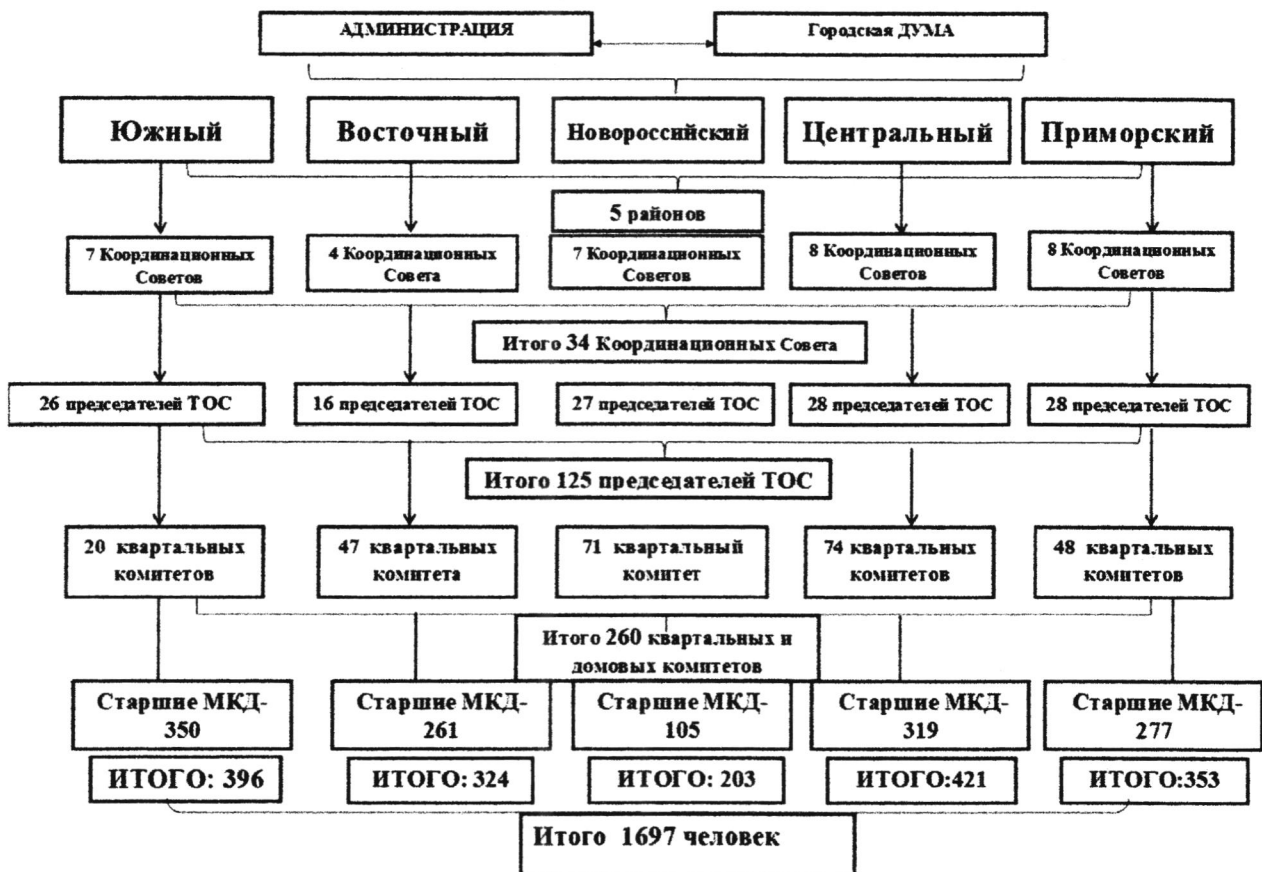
АДМИНИСТРАЦИЯ

Городская ДУМА

Южный

Восточный

Новороссийский

Центральный

Приморский

5 районов

7 Координационных Советов

4 Координационных Совета

7 Координационных Советов

8 Координационных Советов

8 Координационных Советов

Итого 34 Координационных Совета

26 председателей ТОС

16 председателей ТОС

27 председателей ТОС

28 председателей ТОС

28 председателей ТОС

Итого 125 председателей ТОС

20 квартальных комитетов

47 квартальных комитета

71 квартальный комитет

74 квартальных комитетов

48 квартальных комитетов

Итого 260 квартальных и домовых комитетов

Старшие МКД-350

Старшие МКД-261

Старшие МКД-105

Старшие МКД-319

Старшие МКД-277

ИТОГО: 396

ИТОГО: 324

ИТОГО: 203

ИТОГО:421

ИТОГО:353

Итого 1697 человек